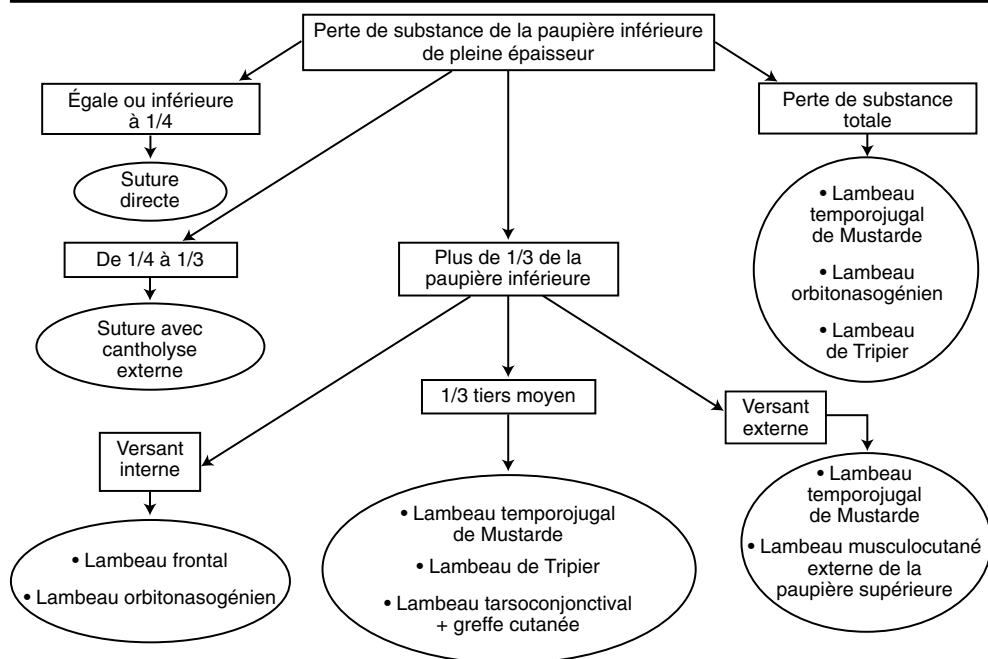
Perte de substance de la paupière inférieure de pleine épaisseur

Égale ou inférieure à 1/4

Suture directe

De 1/4 à 1/3

Suture avec cantholyse externe

Plus de 1/3 de la paupière inférieure

Versant interne

• Lambeau frontal
• Lambeau orbitonasogénien

1/3 tiers moyen

• Lambeau temporojugal de Mustarde
• Lambeau de Tripier
• Lambeau tarsoconjonctival + greffe cutanée

Versant externe

• Lambeau temporojugal de Mustarde
• Lambeau musculocutané externe de la paupière supérieure

Perte de substance totale

• Lambeau temporojugal de Mustarde
• Lambeau orbitonasogénien
• Lambeau de Tripier